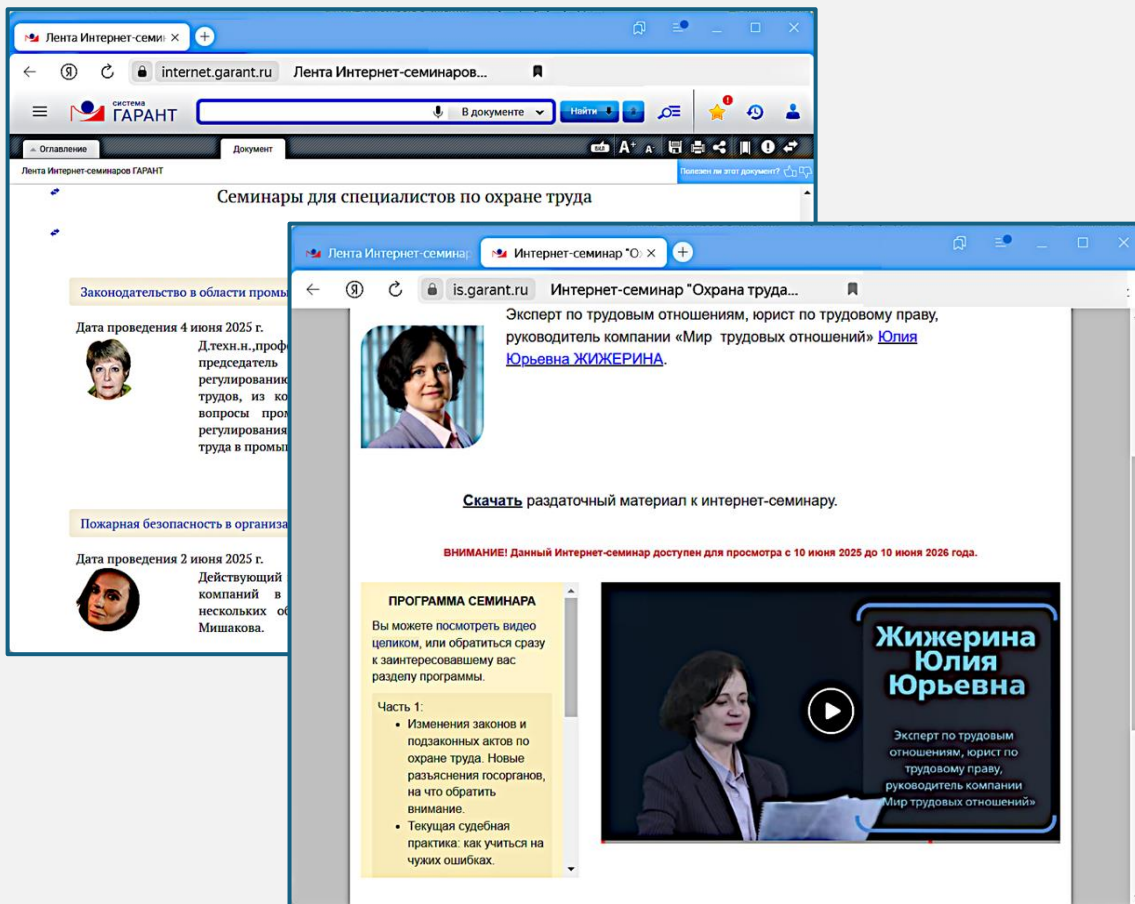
Лента Интернет-семи ×

internet.garant.ru Лента Интернет-семинаров...

система ГАРАНТ

В документе

Найти

Оглавление

Документ

Лента Интернет-семинаров ГАРАНТ

Полезен ли этот документ?

Семинары для специалистов по охране труда

Законодательство в области промы

Дата проведения 4 июня 2025 г.

Д.техн.н.,проф председатель регулировани трудов, из ко вопросы пром регулирования труда в промы

Пожарная безопасность в организа

Дата проведения 2 июня 2025 г.

Действующий компаний в нескольких о Мишакова.

Лента Интернет-семинар

Интернет-семинар "О ×

is.garant.ru Интернет-семинар "Охрана труда...

Эксперт по трудовым отношениям, юрист по трудовому праву, руководитель компании «Мир трудовых отношений» Юлия Юрьевна ЖИЖЕРИНА.

Скачать раздаточный материал к интернет-семинару.

ВНИМАНИЕ! Данный Интернет-семинар доступен для просмотра с 10 июня 2025 до 10 июня 2026 года.

ПРОГРАММА СЕМИНАРА

Вы можете посмотреть видео целиком, или обратиться сразу к заинтересовавшему вас разделу программы.

Часть 1:
- Изменения законов и подзаконных актов по охране труда. Новые разъяснения госорганов, на что обратить внимание.
- Текущая судебная практика: как учиться на чужих ошибках.

Жижерина Юлия Юрьевна

Эксперт по трудовым отношениям, юрист по трудовому праву, руководитель компании «Мир трудовых отношений»